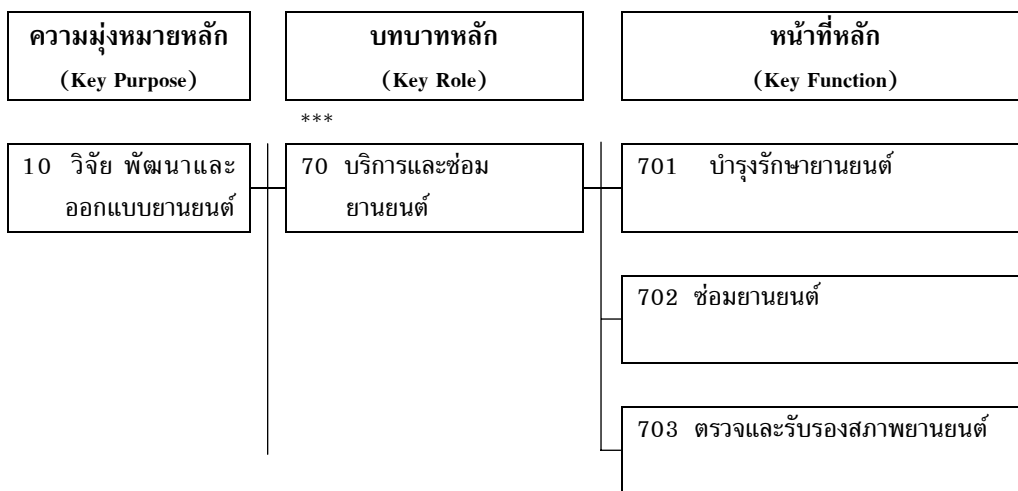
ความมุ่งหมายหลัก
(Key Purpose)

บทบาทหลัก
(Key Role)

หน้าที่หลัก
(Key Function)

***

10 วิจัย พัฒนาและออกแบบยานยนต์

70 บริการและซ่อมยานยนต์

701 บำรุงรักษายานยนต์

702 ซ่อมยานยนต์

703 ตรวจและรับรองสภาพยานยนต์